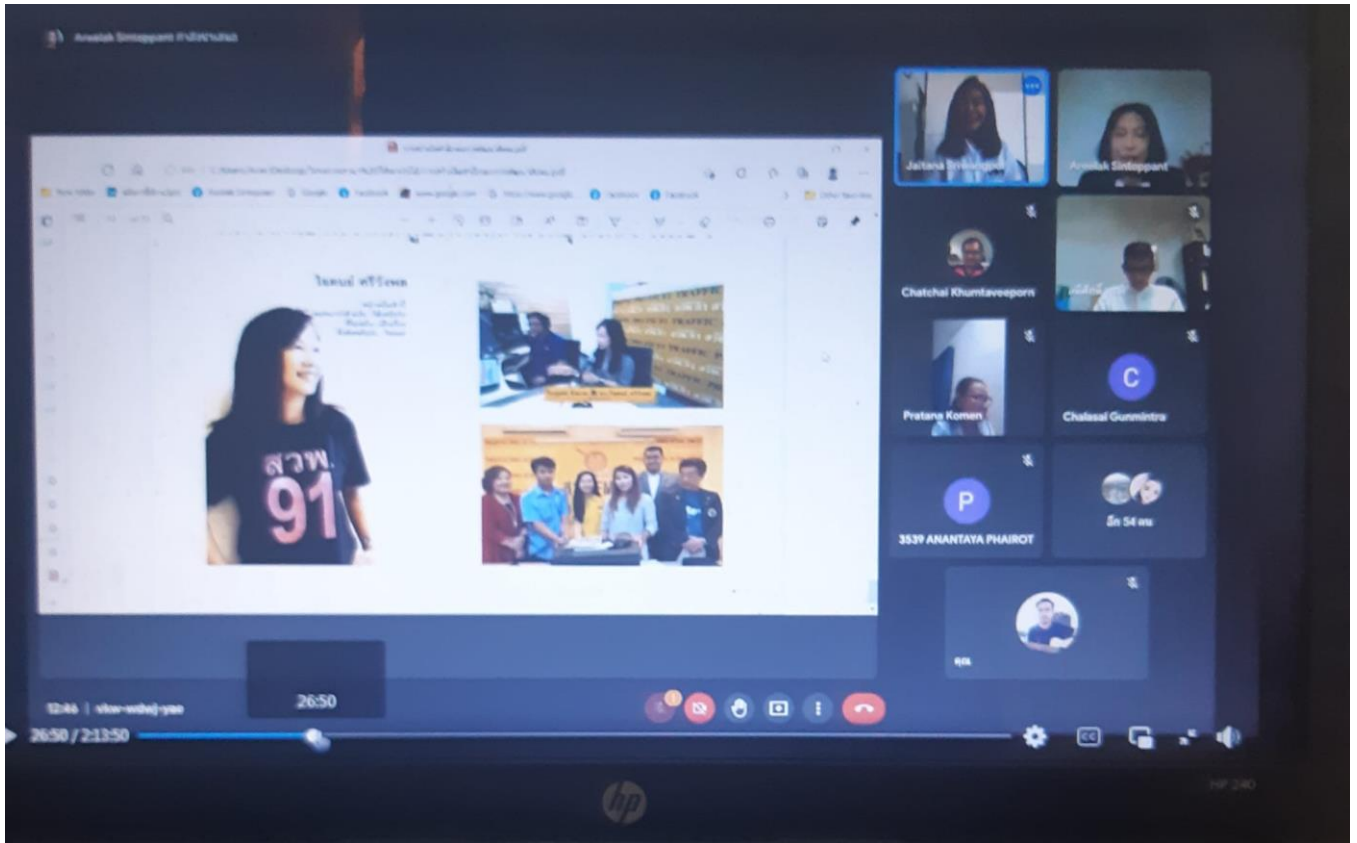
Arunlak Sintoppant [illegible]

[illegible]

สวพ.
91

Jaitana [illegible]
Arunlak Sintoppant
Chatchai Khumtaveeporn
Pratana Komen
C
Chalasai Gunmintra
P
3539 ANANTAYA PHAIROT
อีก 54 คน
คุณ

12:46 | vkw-wdej-yao
26:50
26:50 / 2:13:50
HP 240